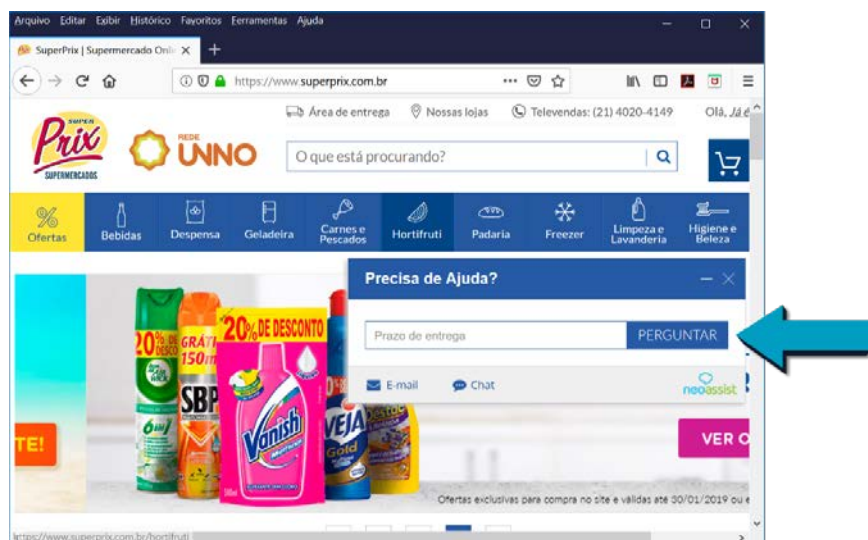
Arquivo Editar Exibir Histórico Favoritos Ferramentas Ajuda

SuperPrix | Supermercado Onli ×

https://www.superprix.com.br

SUPER Prix SUPERMERCADOS

REDE UNNO

Área de entrega  Nossas lojas  Televendas: (21) 4020-4149  Olá, Já é

O que está procurando?

% Ofertas | Bebidas | Despensa | Geladeira | Carnes e Pescados | Hortifruti | Padaria | Freezer | Limpeza e Lavanderia | Higiene e Beleza

Precisa de Ajuda?

Prazo de entrega

PERGUNTAR

E-mail  Chat

neoassist

20% DE DESCONTO

20% DESCO

GRÁTI 150ml

SBP

Vanish

VEJA Gold

TE!

VER O

Ofertas exclusivas para compra no site e válidas até 30/01/2019 ou e

https://www.superprix.com.br/hortifruti